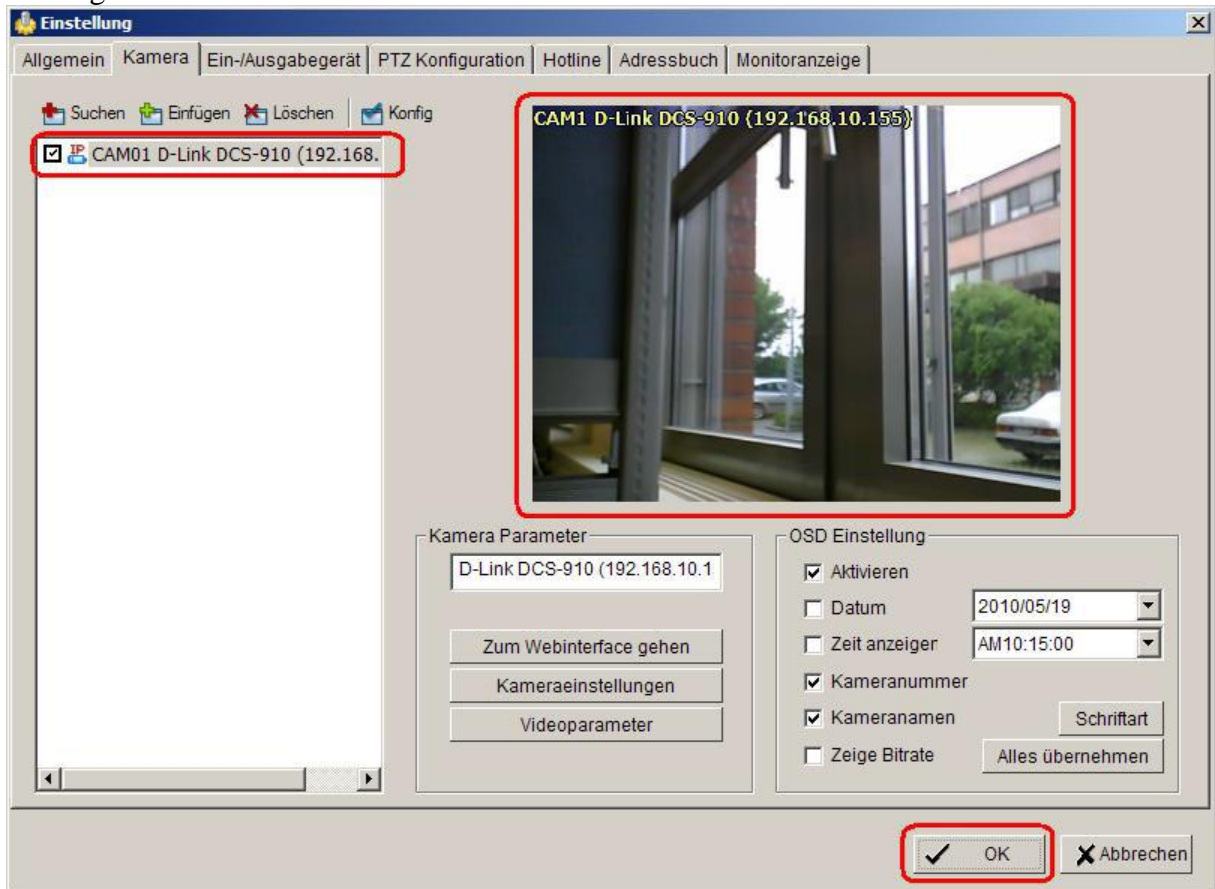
Einstellung

Allgemein | Kamera | Ein-/Ausgabegerät | PTZ Konfiguration | Hotline | Adressbuch | Monitoranzeige

Suchen Einfügen Löschen Konfig

CAM01 D-Link DCS-910 (192.168.

CAM1 D-Link DCS-910 (192.168.10.155)

Kamera Parameter
D-Link DCS-910 (192.168.10.1

Zum Webinterface gehen
Kameraeinstellungen
Videoparameter

OSD Einstellung
Aktivieren
Datum 2010/05/19
Zeit anzeiger AM10:15:00
Kameranummer
Kameranamen
Schriftart
Zeige Bitrate
Alles übernehmen

OK
Abbrechen